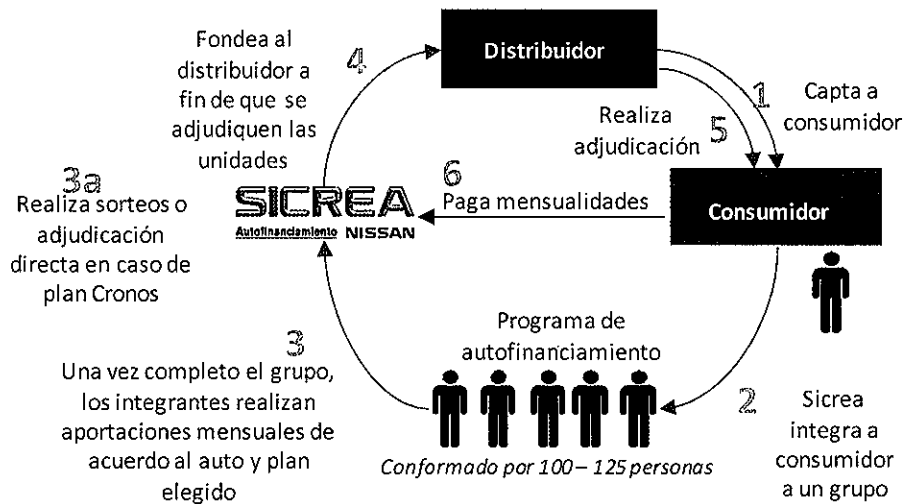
Fondea al distribuidor a fin de que se adjudiquen las unidades

4

Distribuidor

1

Capta a consumidor

Realiza adjudicación

5

3a

Realiza sorteos o adjudicación directa en caso de plan Cronos

SICREA

Autofinanciamiento NISSAN

6

Paga mensualidades

Consumidor

3

Una vez completo el grupo, los integrantes realizan aportaciones mensuales de acuerdo al auto y plan elegido

Programa de autofinanciamiento

Conformado por 100 – 125 personas

2

Sicrea integra a consumidor a un grupo